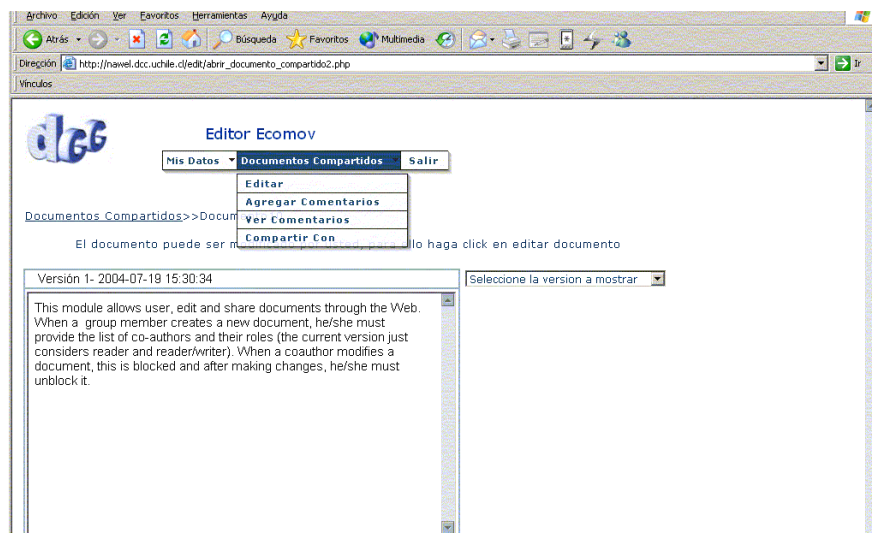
Archivo Edición Ver Favoritos Herramientas Ayuda

Atrás Búsqueda Favoritos Multimedia

Dirección http://nawel.dcc.uchile.cl/edit/abrir_documento_compartido2.php Ir

Vínculos

dcc

Editor Ecomov

Mis Datos Documentos Compartidos Salir

Editar
Agregar Comentarios
Ver Comentarios
Compartir Con

Documentos Compartidos>>Docum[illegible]

El documento puede ser m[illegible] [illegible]usted, para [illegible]llo haga click en editar documento

Versión 1- 2004-07-19 15:30:34

Seleccione la version a mostrar

This module allows user, edit and share documents through the Web. When a group member creates a new document, he/she must provide the list of co-authors and their roles (the current version just considers reader and reader/writer). When a coauthor modifies a document, this is blocked and after making changes, he/she must unblock it.